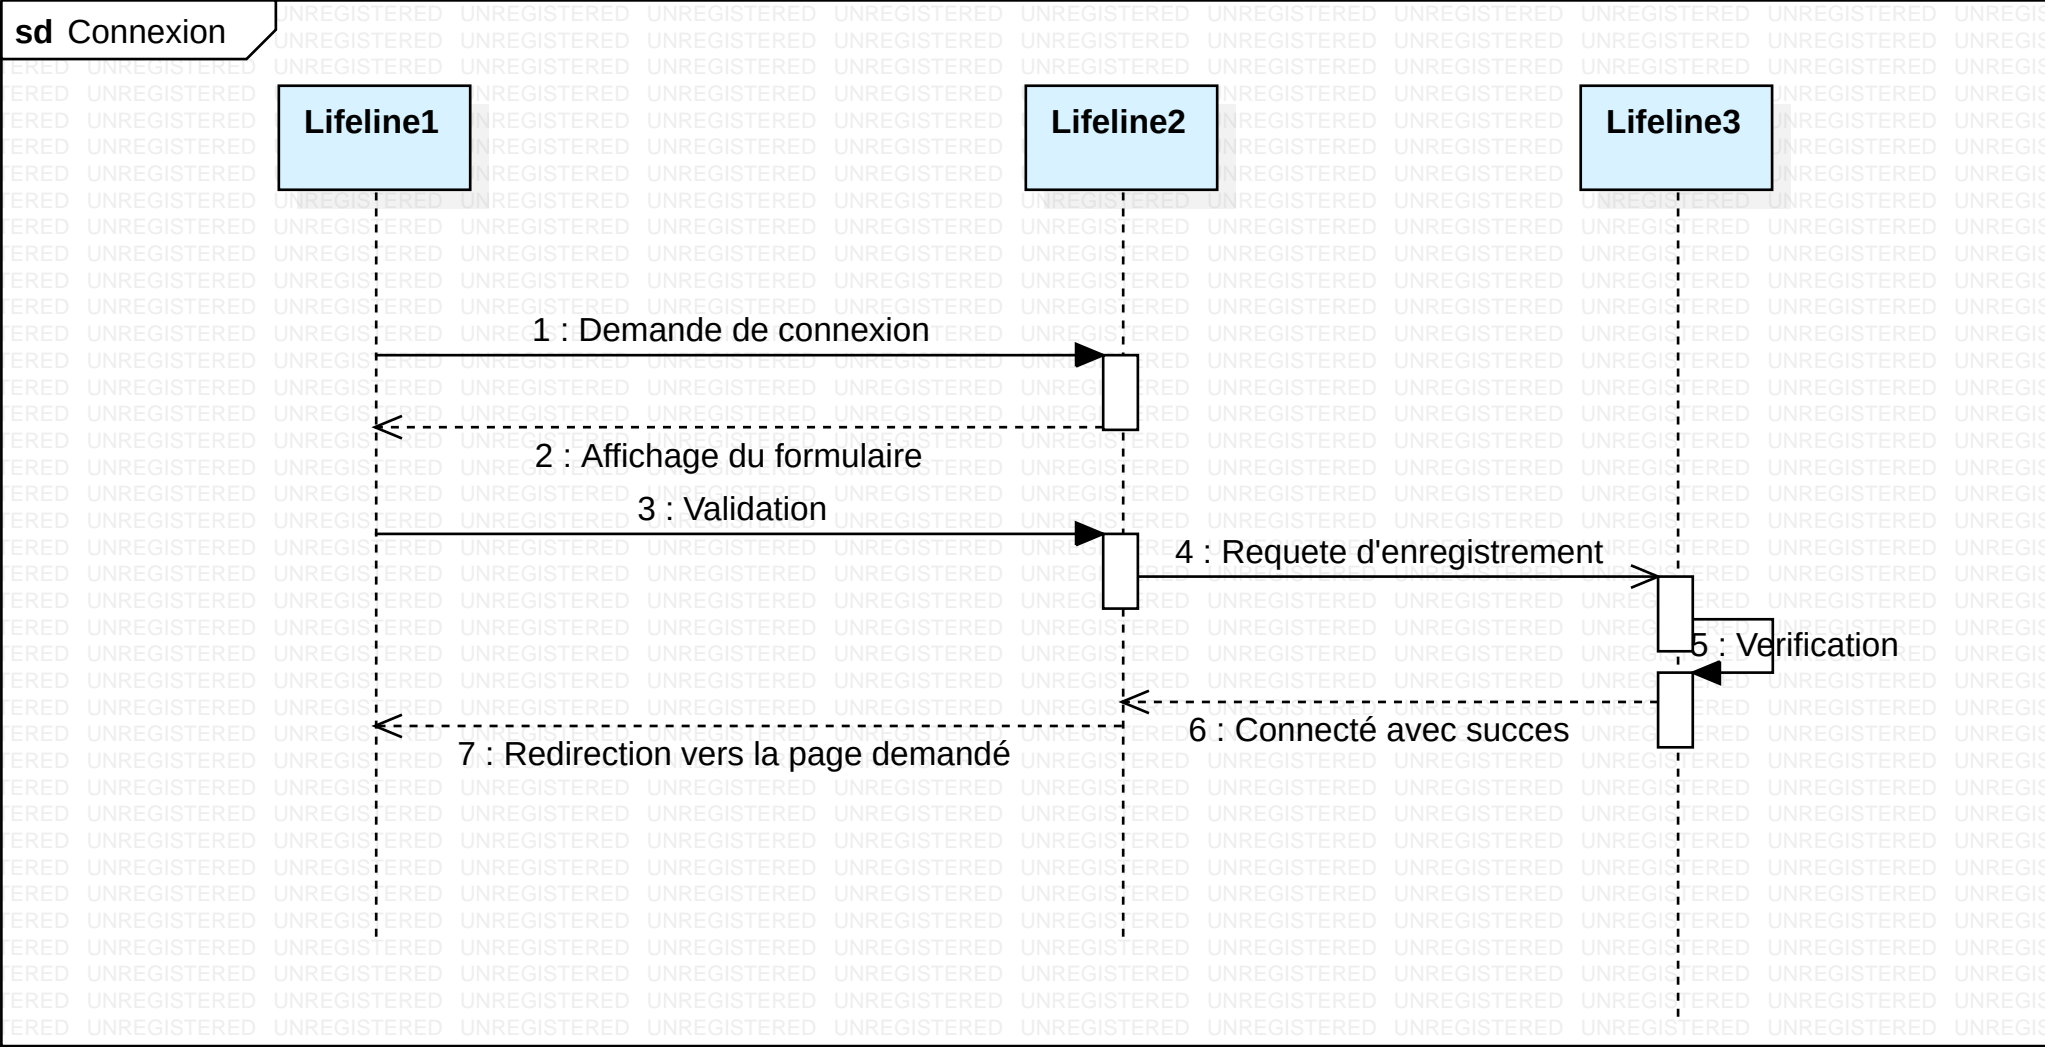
sd Connexion

Lifeline1

Lifeline2

Lifeline3

1 : Demande de connexion

2 : Affichage du formulaire

3 : Validation

4 : Requete d'enregistrement

5 : Verification

6 : Connecté avec succes

7 : Redirection vers la page demandé

UNREGISTERED